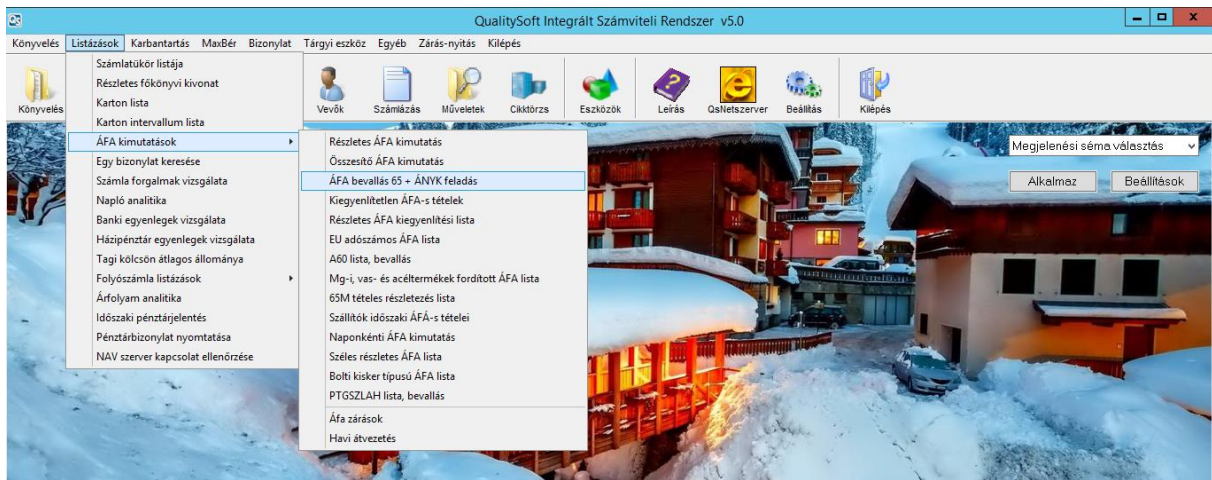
QualitySoft Integrált Számviteli Rendszer v5.0

Könyvelés Listázások Karbantartás MaxBér Bizonylat Tárgyi eszköz Egyéb Zárás-nyitás Kilépés

Könyvelés Vevők Számlázás Műveletek Cikktörzs Eszközök Leírás QsNetszerver Beállítás Kilépés

Számlatükör listája
Részletes főkönyvi kivonat
Karton lista
Karton intervallum lista
ÁFA kimutatások
Egy bizonylat keresése
Számla forgalmak vizsgálata
Napló analitika
Banki egyenlegek vizsgálata
Házipénztár egyenlegek vizsgálata
Tagi kölcsön átlagos állománya
Folyószámla listázások
Árfolyam analitika
Időszaki pénztárjelentés
Pénztárbizonylat nyomtatása
NAV szerver kapcsolat ellenőrzése

Részletes ÁFA kimutatás
Összesítő ÁFA kimutatás
ÁFA bevallás 65 + ÁNYK feladás
Kiegyenlítetlen ÁFA-s tételek
Részletes ÁFA kiegyenlítési lista
EU adószámos ÁFA lista
A60 lista, bevallás
Mg-i, vas- és acéltermékek fordított ÁFA lista
65M tételes részletezés lista
Szállítók időszaki ÁFÁ-s tételei
Naponkénti ÁFA kimutatás
Széles részletes ÁFA lista
Bolti kisker típusú ÁFA lista
PTGSZLAH lista, bevallás
Áfa zárások
Havi átvezetés

Megjelenési séma választás
Alkalmaz
Beállítások